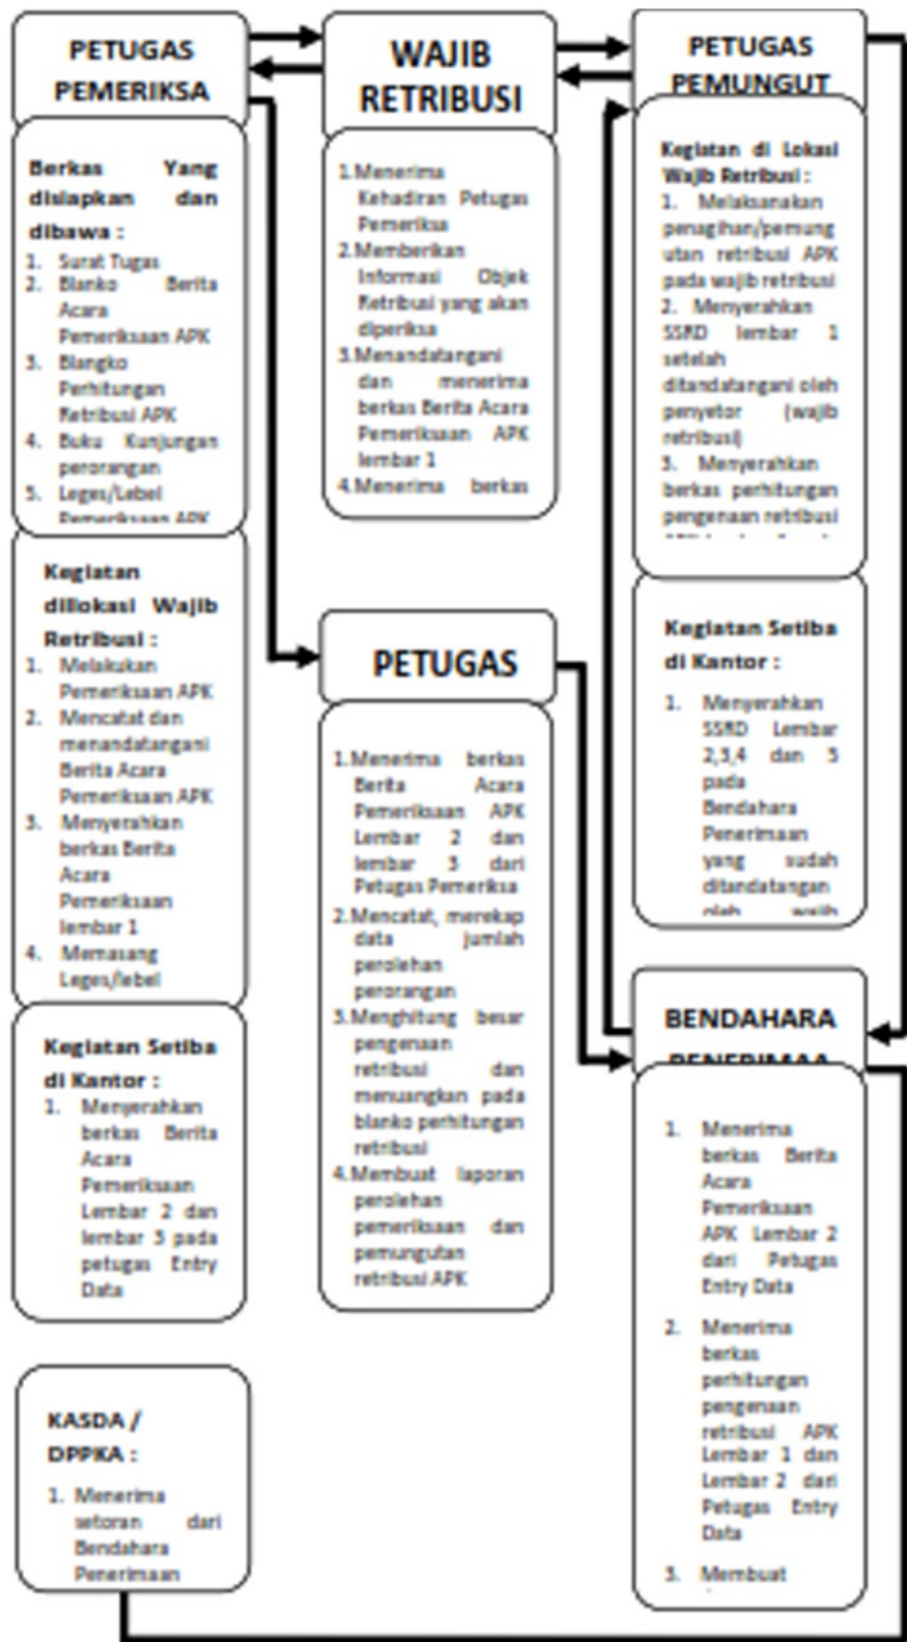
PETUGAS PEMERIKSA

Berkas Yang disiapkan dan dibawa :
1. Surat Tugas
2. Blanko Berita Acara Pemeriksaan APK
3. Blangko Perhitungan Retribusi APK
4. Buku Kunjungan perorangan
5. Leges/Lebel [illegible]

Kegiatan dilokasi Wajib Retribusi :
1. Melakukan Pemeriksaan APK
2. Mencatat dan menandatangani Berita Acara Pemeriksaan APK
3. Menyerahkan berkas Berita Acara Pemeriksaan lembar 1
4. Memasang Leges/lebel

Kegiatan Setiba di Kantor :
1. Menyerahkan berkas Berita Acara Pemeriksaan Lembar 2 dan lembar 3 pada petugas Entry Data

KASDA / DPPKA :
1. Menerima setoran dari Bendahara Penerimaan

WAJIB RETRIBUSI

1. Menerima Kehadiran Petugas Pemeriksa
2. Memberikan Informasi Objek Retribusi yang akan diperiksa
3. Menandatangani dan menerima berkas Berita Acara Pemeriksaan APK lembar 1
4. Menerima berkas

PETUGAS

1. Menerima berkas Berita Acara Pemeriksaan APK Lembar 2 dan lembar 3 dari Petugas Pemeriksa
2. Mencatat, merekap data jumlah perolehan perorangan
3. Menghitung besar pengenaan retribusi dan menuangkan pada blanko perhitungan retribusi
4. Membuat laporan perolehan pemeriksaan dan pemungutan retribusi APK

PETUGAS PEMUNGUT

Kegiatan di Lokasi Wajib Retribusi :
1. Melaksanakan penagihan/pemungutan retribusi APK pada wajib retribusi
2. Menyerahkan SSRD lembar 1 setelah ditandatangani oleh penyetor (wajib retribusi)
3. Menyerahkan berkas perhitungan pengenaan retribusi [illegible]

Kegiatan Setiba di Kantor :
1. Menyerahkan SSRD Lembar 2,3,4 dan 5 pada Bendahara Penerimaan yang sudah ditandatangan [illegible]

BENDAHARA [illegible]

1. Menerima berkas Berita Acara Pemeriksaan APK Lembar 2 dari Petugas Entry Data
2. Menerima berkas perhitungan pengenaan retribusi APK Lembar 1 dan Lembar 2 dari Petugas Entry Data
3. Membuat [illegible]